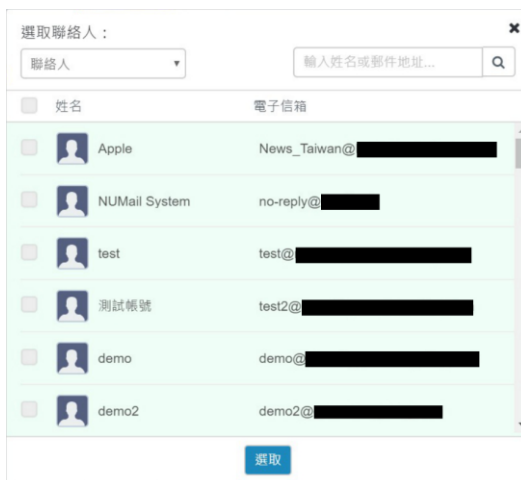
選取聯絡人：

×

聯絡人

輸入姓名或郵件地址...

| 姓名 | 電子信箱 |
|---|---|
| Apple | News_Taiwan@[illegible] |
| NUMail System | no-reply@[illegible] |
| test | test@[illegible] |
| 測試帳號 | test2@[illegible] |
| demo | demo@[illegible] |
| demo2 | demo2@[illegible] |

選取